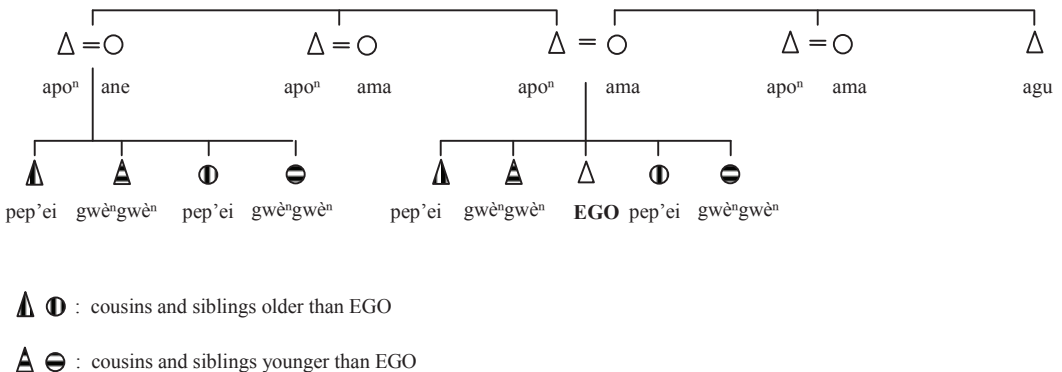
apo$^n$ ane apo$^n$ ama apo$^n$ ama apo$^n$ ama agu

pep'ei gwè$^n$gwè$^n$ pep'ei gwè$^n$gwè$^n$ pep'ei gwè$^n$gwè$^n$ EGO pep'ei gwè$^n$gwè$^n$

: cousins and siblings older than EGO

: cousins and siblings younger than EGO